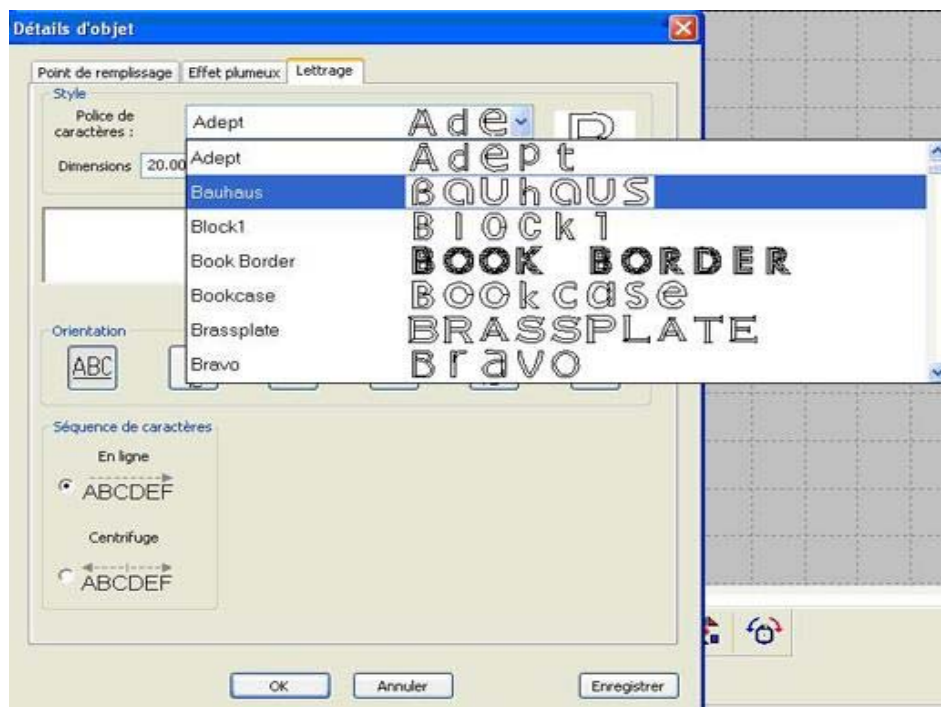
Détails d'objet

Point de remplissage | Effet plumeux | Lettrage

Style

Police de caractères :

Adept

Ade

Dimensions 20.00

Adept — Adept
Bauhaus — Bauhaus
Block1 — Block1
Book Border — BOOK BORDER
Bookcase — Bookcase
Brassplate — BRASSPLATE
Bravo — Bravo

Orientation

ABC

Séquence de caractères

En ligne

ABCDEF

Centrifuge

ABCDEF

OK

Annuler

Enregistrer